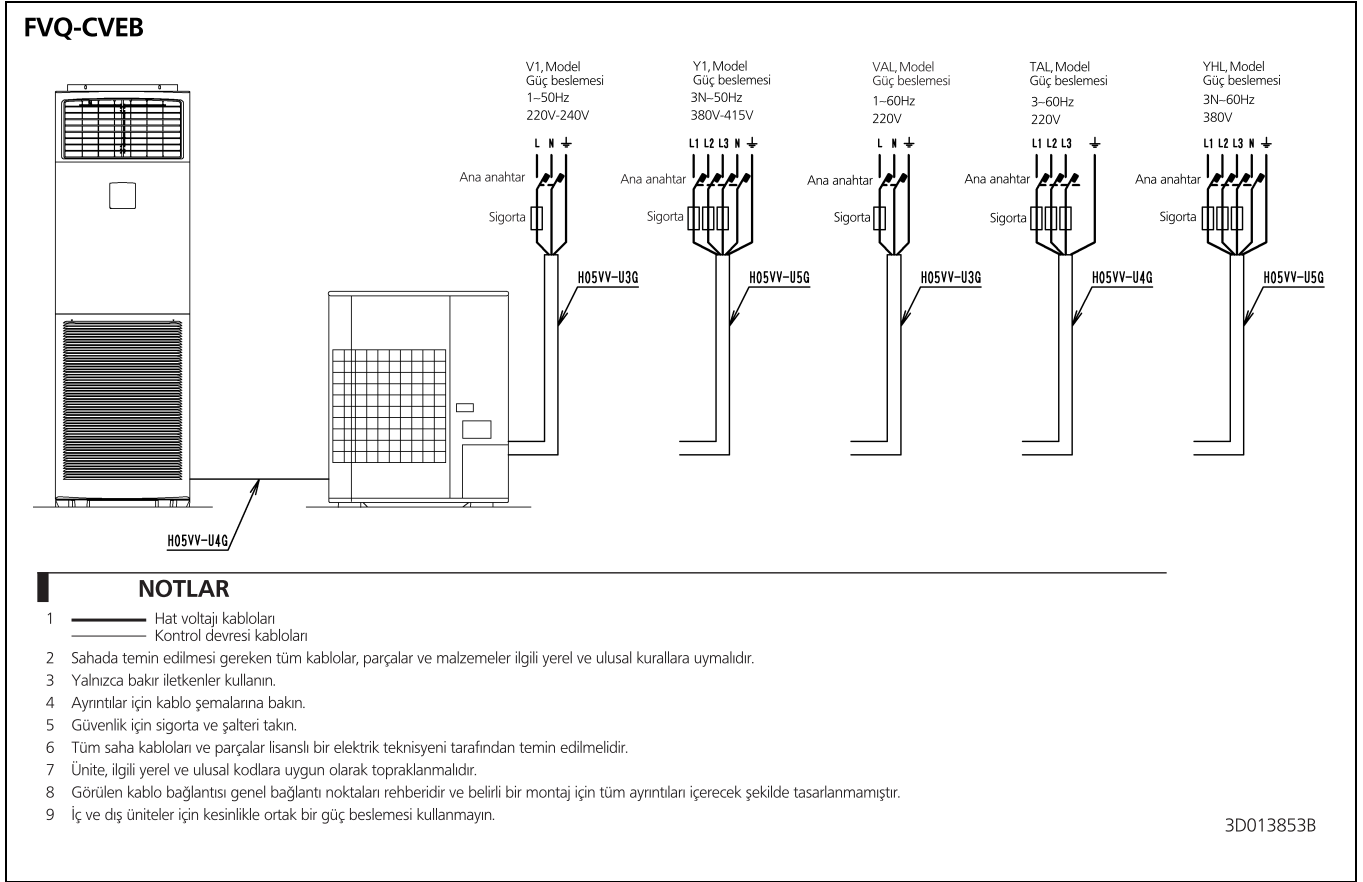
FVQ-CVEB

V1, Model
Güç beslemesi
1~50Hz
220V-240V

L N ⏚

Ana anahtar

Sigorta

H05VV-U3G

Y1, Model
Güç beslemesi
3N~50Hz
380V-415V

L1 L2 L3 N ⏚

Ana anahtar

Sigorta

H05VV-U5G

VAL, Model
Güç beslemesi
1~60Hz
220V

L N ⏚

Ana anahtar

Sigorta

H05VV-U3G

TAL, Model
Güç beslemesi
3~60Hz
220V

L1 L2 L3 ⏚

Ana anahtar

Sigorta

H05VV-U4G

YHL, Model
Güç beslemesi
3N~60Hz
380V

L1 L2 L3 N ⏚

Ana anahtar

Sigorta

H05VV-U5G

H05VV-U4G

NOTLAR

1 Hat voltajı kabloları
Kontrol devresi kabloları
2 Sahada temin edilmesi gereken tüm kablolar, parçalar ve malzemeler ilgili yerel ve ulusal kurallara uymalıdır.
3 Yalnızca bakır iletkenler kullanın.
4 Ayrıntılar için kablo şemalarına bakın.
5 Güvenlik için sigorta ve şalteri takın.
6 Tüm saha kabloları ve parçalar lisanslı bir elektrik teknisyeni tarafından temin edilmelidir.
7 Ünite, ilgili yerel ve ulusal kodlara uygun olarak topraklanmalıdır.
8 Görülen kablo bağlantısı genel bağlantı noktaları rehberidir ve belirli bir montaj için tüm ayrıntıları içerecek şekilde tasarlanmamıştır.
9 İç ve dış üniteler için kesinlikle ortak bir güç beslemesi kullanmayın.

3D013853B